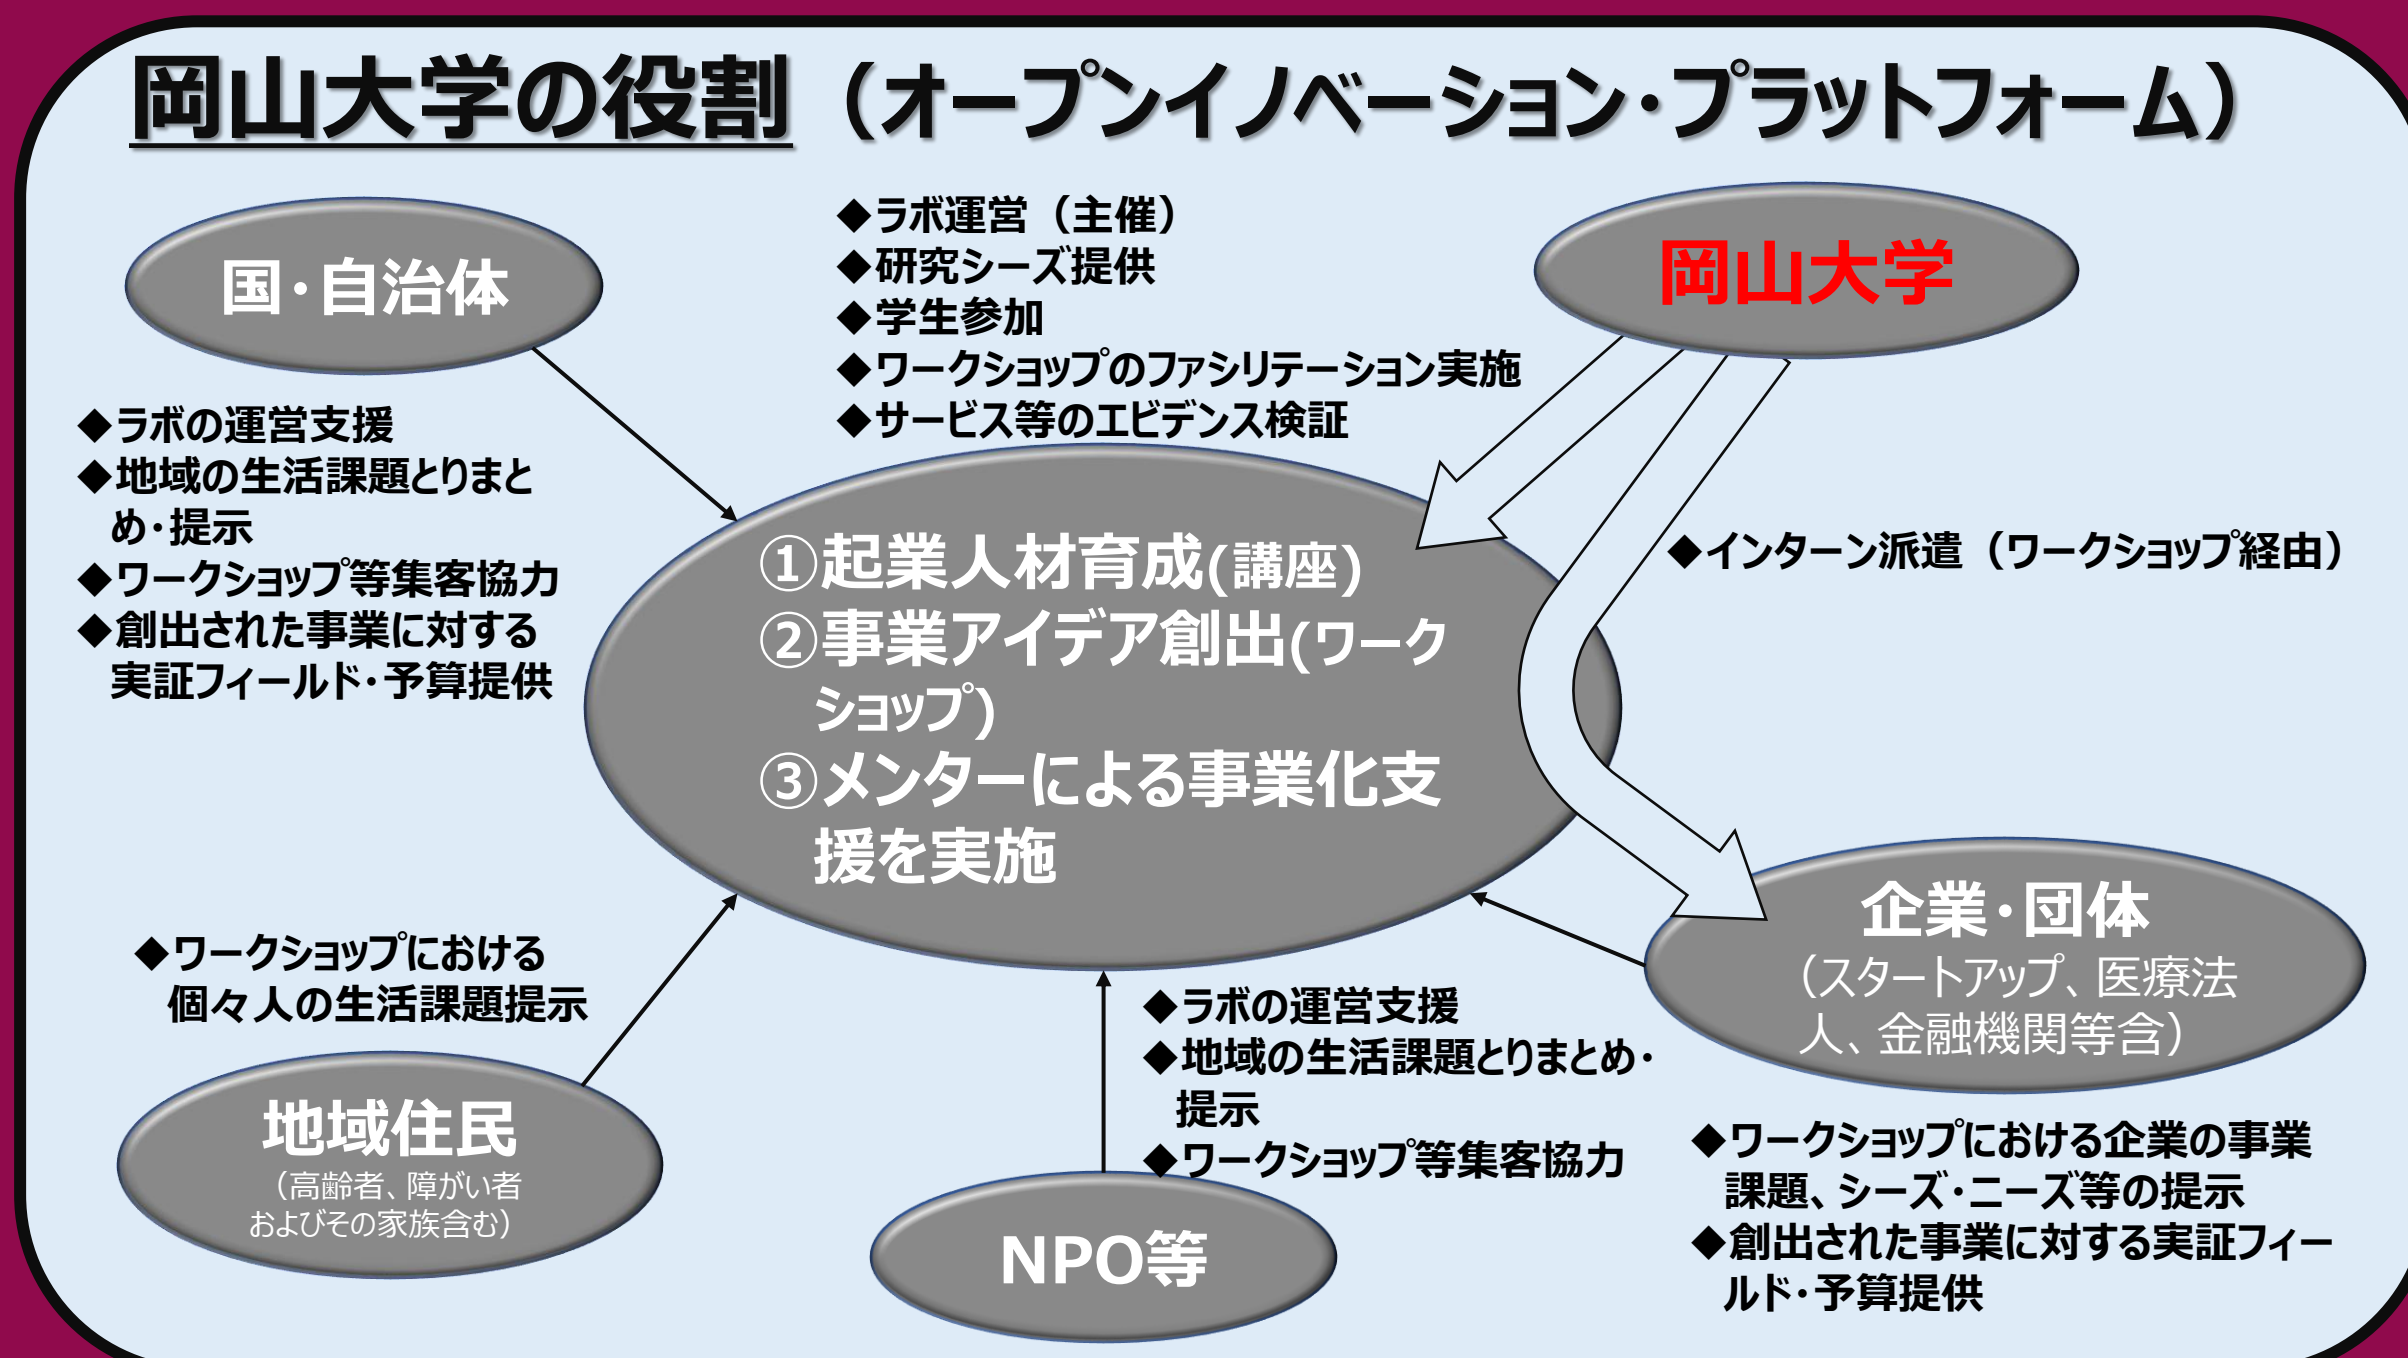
岡山大学の役割（オープンイノベーション・プラットフォーム）

国・自治体

◆ラボの運営支援
◆地域の生活課題とりまとめ・提示
◆ワークショップ等集客協力
◆創出された事業に対する実証フィールド・予算提供

◆ラボ運営（主催）
◆研究シーズ提供
◆学生参加
◆ワークショップのファシリテーション実施
◆サービス等のエビデンス検証

岡山大学

①起業人材育成(講座)
②事業アイデア創出(ワークショップ)
③メンターによる事業化支援を実施

◆インターン派遣（ワークショップ経由）

企業・団体
（スタートアップ、医療法人、金融機関等含）

◆ワークショップにおける個々人の生活課題提示

地域住民
（高齢者、障がい者およびその家族含む）

NPO等

◆ラボの運営支援
◆地域の生活課題とりまとめ・提示
◆ワークショップ等集客協力

◆ワークショップにおける企業の事業課題、シーズ・ニーズ等の提示
◆創出された事業に対する実証フィールド・予算提供